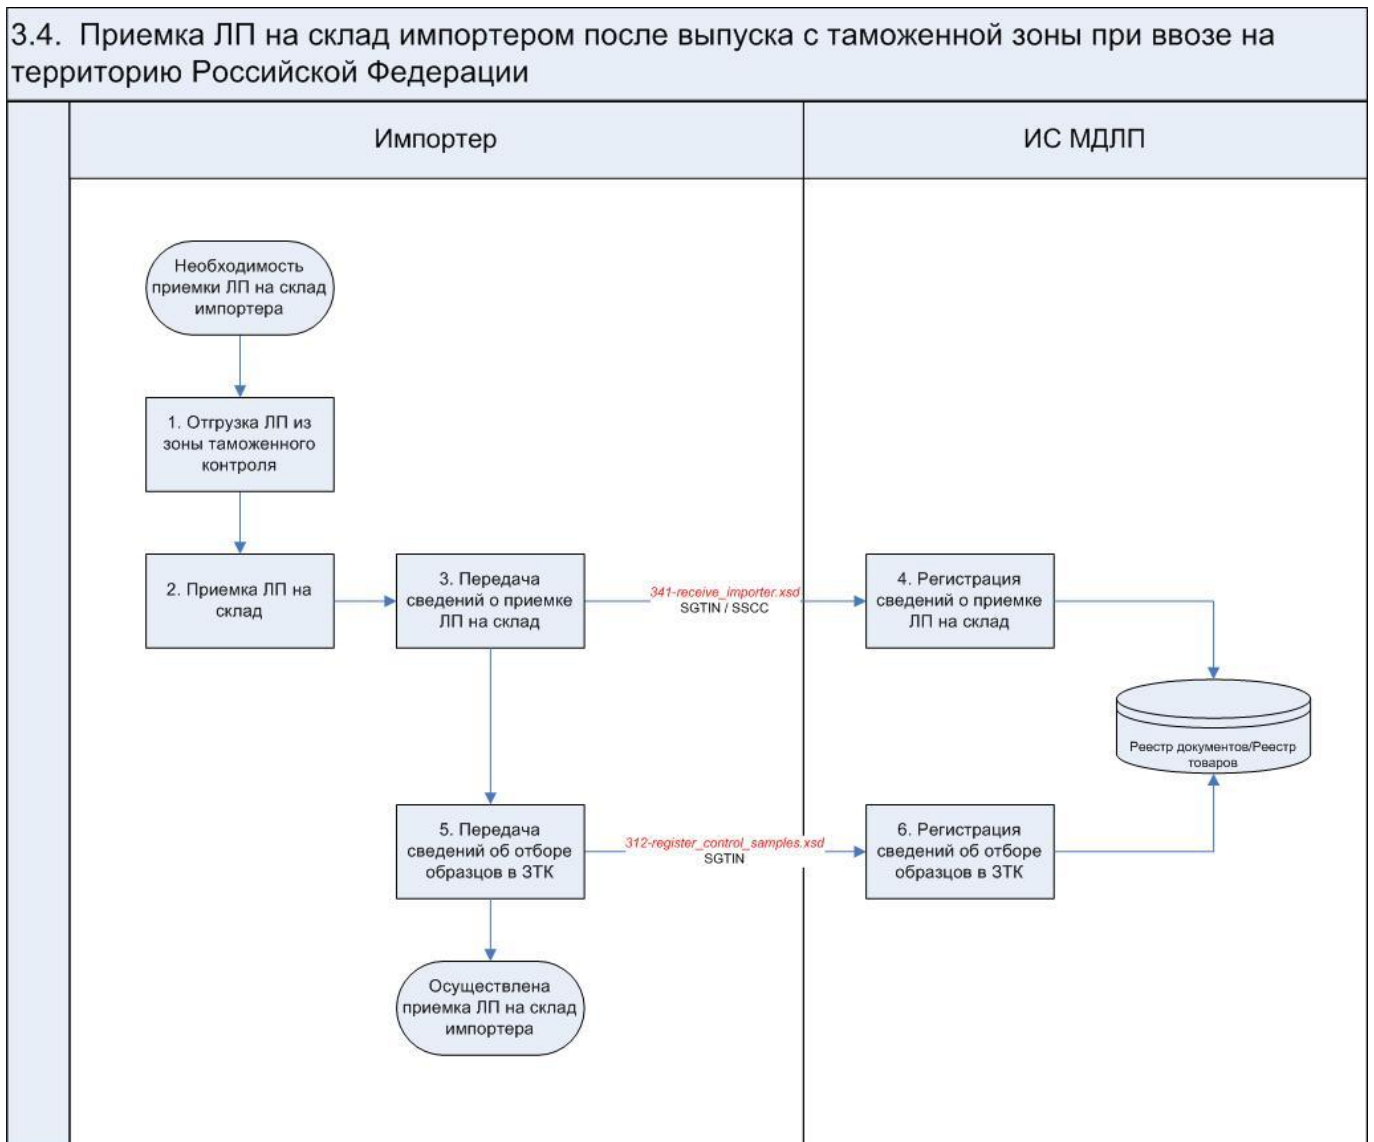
3.4. Приемка ЛП на склад импортером после выпуска с таможенной зоны при ввозе на территорию Российской Федерации

Импортер

ИС МДЛП

Необходимость приемки ЛП на склад импортера

1. Отгрузка ЛП из зоны таможенного контроля

2. Приемка ЛП на склад

3. Передача сведений о приемке ЛП на склад

341-receive_importer.xsd
SGTIN / SSCC

4. Регистрация сведений о приемке ЛП на склад

Реестр документов/Реестр товаров

5. Передача сведений об отборе образцов в ЗТК

312-register_control_samples.xsd
SGTIN

6. Регистрация сведений об отборе образцов в ЗТК

Осуществлена приемка ЛП на склад импортера